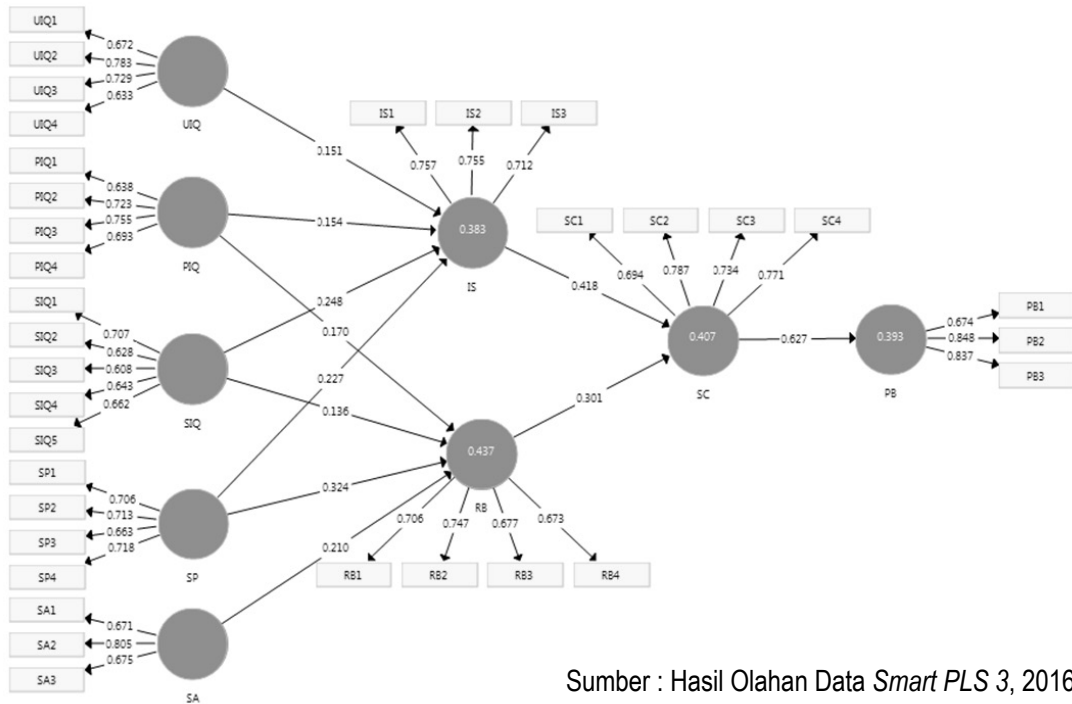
UIQ1
UIQ2
UIQ3
UIQ4
0.672
0.783
0.729
0.633
UIQ

PIQ1
PIQ2
PIQ3
PIQ4
0.638
0.723
0.755
0.693
PIQ

SIQ1
SIQ2
SIQ3
SIQ4
SIQ5
0.707
0.628
0.608
0.643
0.662
SIQ

SP1
SP2
SP3
SP4
0.706
0.713
0.663
0.718
SP

SA1
SA2
SA3
0.671
0.805
0.675
SA

0.151
0.154
0.248
0.170
0.227
0.136
0.324
0.210

IS1
IS2
IS3
0.757
0.755
0.712
0.383
IS

0.437
RB
0.706
0.747
0.677
0.673
RB1
RB2
RB3
RB4

0.418
0.301

SC1
SC2
SC3
SC4
0.694
0.787
0.734
0.771
0.407
SC

0.627

0.393
PB
0.674
0.848
0.837
PB1
PB2
PB3

Sumber : Hasil Olahan Data *Smart PLS 3*, 2016